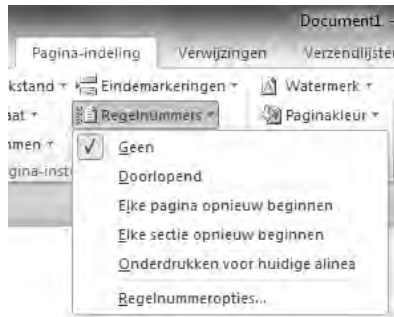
Document1 -

Pagina-indeling
Verwijzingen
Verzendlijsten

kstand
Eindemarkeringen
Watermerk
aat
Regelnummers
Paginakleur
men
gina-inst

Geen
Doorlopend
Elke pagina opnieuw beginnen
Elke sectie opnieuw beginnen
Onderdrukken voor huidige alinea
Regelnummeropties...